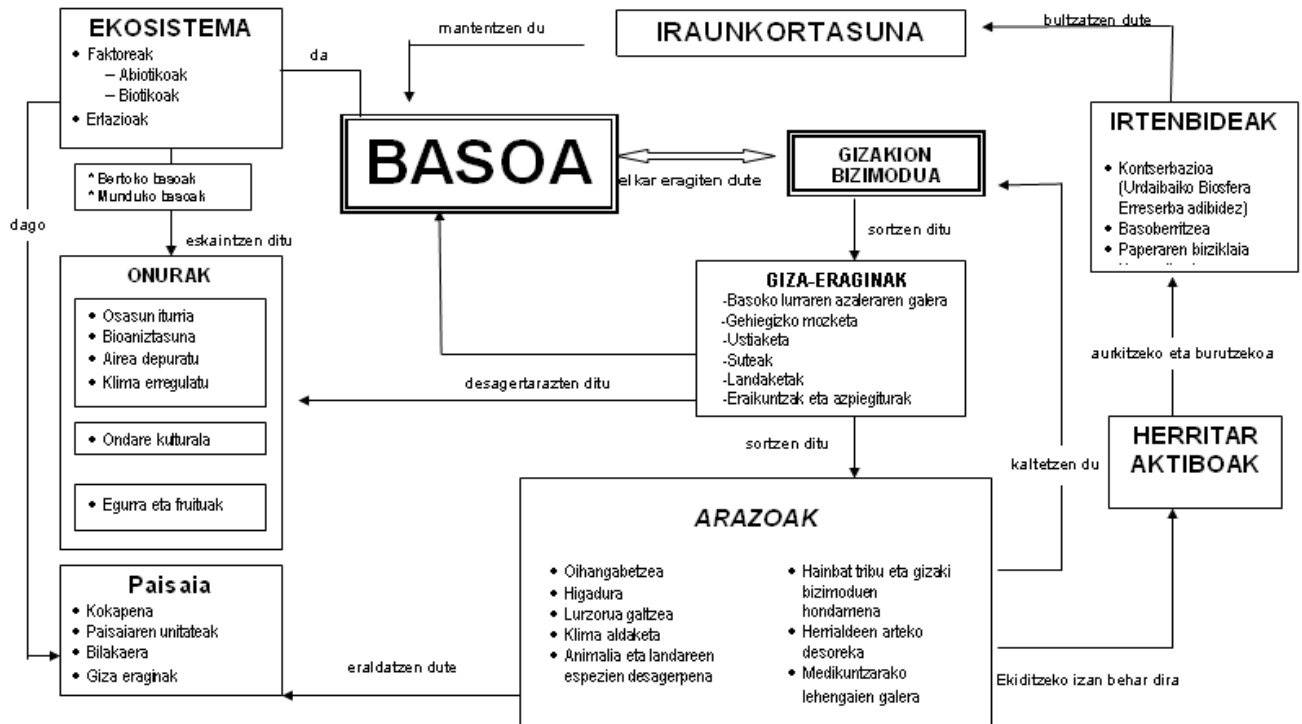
EKOSISTEMA
• Faktoreak
– Abiotikoak
– Biotikoak
• Erlazioak

da

mantentzen du

IRAUNKORTASUNA

bultzatzen dute

BASOA

elkar eragiten dute

GIZAKION BIZIMODUA

IRTENBIDEAK
• Kontserbazioa (Urdaibaiko Biosfera Erreserba adibidez)
• Basoberritzea
• Paperaren birziklaia
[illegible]

* Bertoko basoak
* Munduko basoak

dago

eskaintzen ditu

ONURAK
• Osasun iturria
• Bioaniztasuna
• Airea depuratu
• Klima erregulatu
• Ondare kulturala
• Egurra eta fruituak

sortzen ditu

GIZA-ERAGINAK
-Basoko lurraren azaleraren galera
-Gehiegizko mozketa
-Ustiaketa
-Suteak
-Landaketak
-Eraikuntzak eta azpiegiturak

desagertarazten ditu

aurkitzeko eta burutzekoa

sortzen ditu

kaltetzen du

HERRITAR AKTIBOAK

ARAZOAK
• Oihangabetzea
• Higadura
• Lurzorua galtzea
• Klima aldaketa
• Animalia eta landareen espezien desagerpena
• Hainbat tribu eta gizaki bizimoduen hondamena
• Herrialdeen arteko desoreka
• Medikuntzarako lehengaien galera

Paisaia
• Kokapena
• Paisaiaren unitateak
• Bilakaera
• Giza eraginak

eraldatzen dute

Ekiditzeko izan behar dira